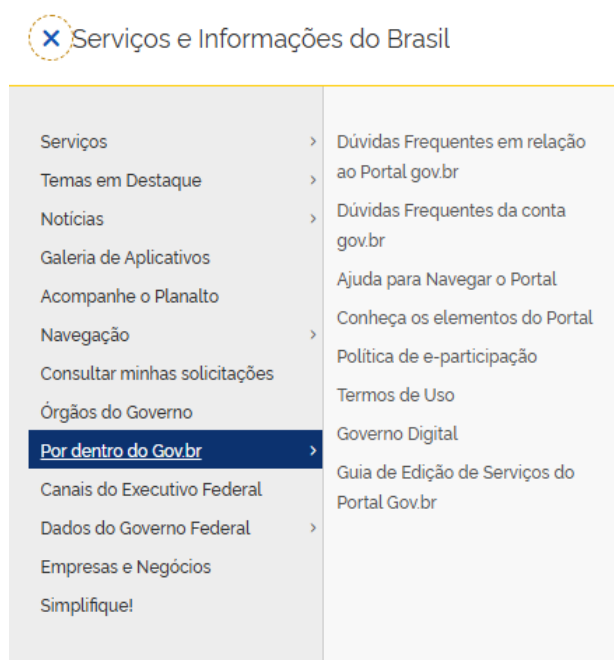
Serviços e Informações do Brasil

Serviços
Temas em Destaque
Notícias
Galeria de Aplicativos
Acompanhe o Planalto
Navegação
Consultar minhas solicitações
Órgãos do Governo
Por dentro do Gov.br
Canais do Executivo Federal
Dados do Governo Federal
Empresas e Negócios
Simplifique!

Dúvidas Frequentes em relação ao Portal gov.br
Dúvidas Frequentes da conta gov.br
Ajuda para Navegar o Portal
Conheça os elementos do Portal
Política de e-participação
Termos de Uso
Governo Digital
Guia de Edição de Serviços do Portal Gov.br